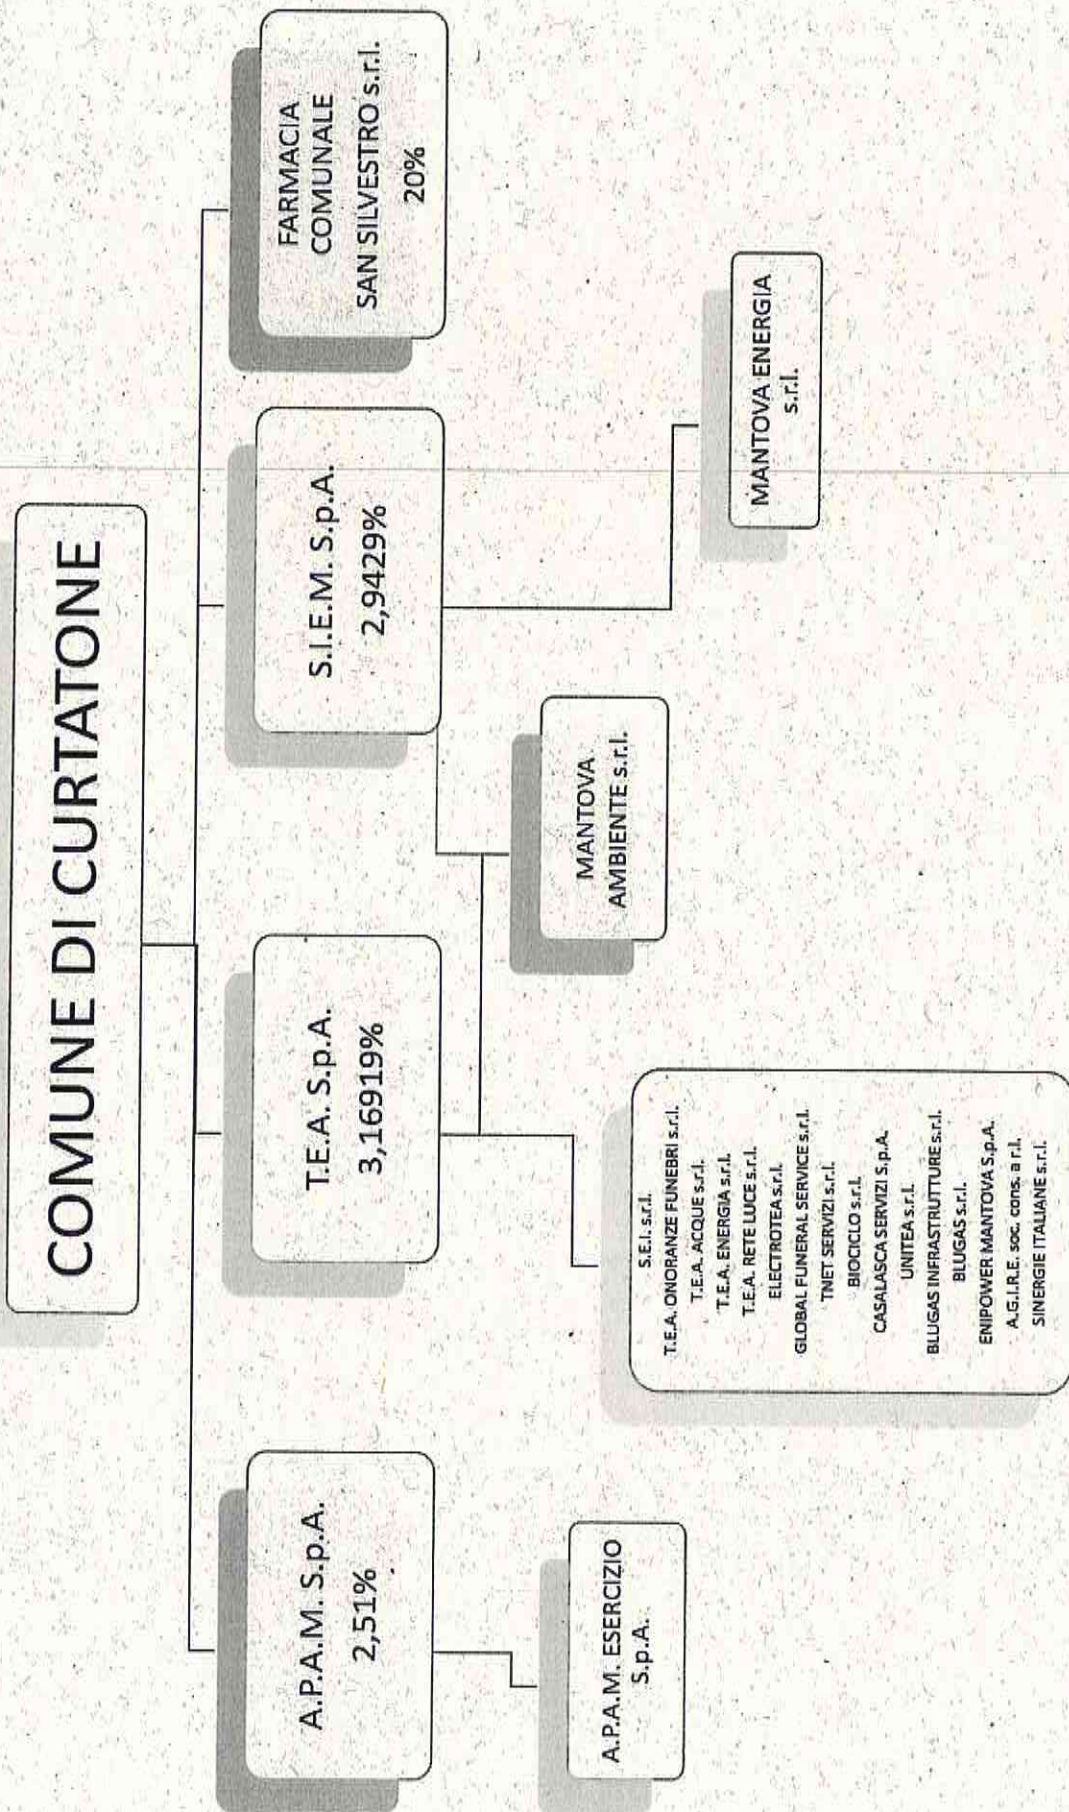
COMUNE DI CURTATONE

FARMACIA COMUNALE SAN SILVESTRO s.r.l. 20%

S.I.E.M. S.p.A. 2,9429%

T.E.A. S.p.A. 3,16919%

A.P.A.M. S.p.A. 2,51%

MANTOVA ENERGIA s.r.l.

MANTOVA AMBIENTE s.r.l.

S.E.I. s.r.l.
T.E.A. ONORANZE FUNEBRI s.r.l.
T.E.A. ACQUE s.r.l.
T.E.A. ENERGIA s.r.l.
T.E.A. RETE LUCE s.r.l.
ELECTROTEA s.r.l.
GLOBAL FUNERAL SERVICE s.r.l.
TNET SERVIZI s.r.l.
BIOCICLO s.r.l.
CASALASCA SERVIZI S.p.A.
UNITEA s.r.l.
BLUGAS INFRASTRUTTURE s.r.l.
BLUGAS s.r.l.
ENIPOWER MANTOVA S.p.A.
A.G.I.R.E. soc. cons. a r.l.
SINERGIE ITALIANE s.r.l.

A.P.A.M. ESERCIZIO S.p.A.